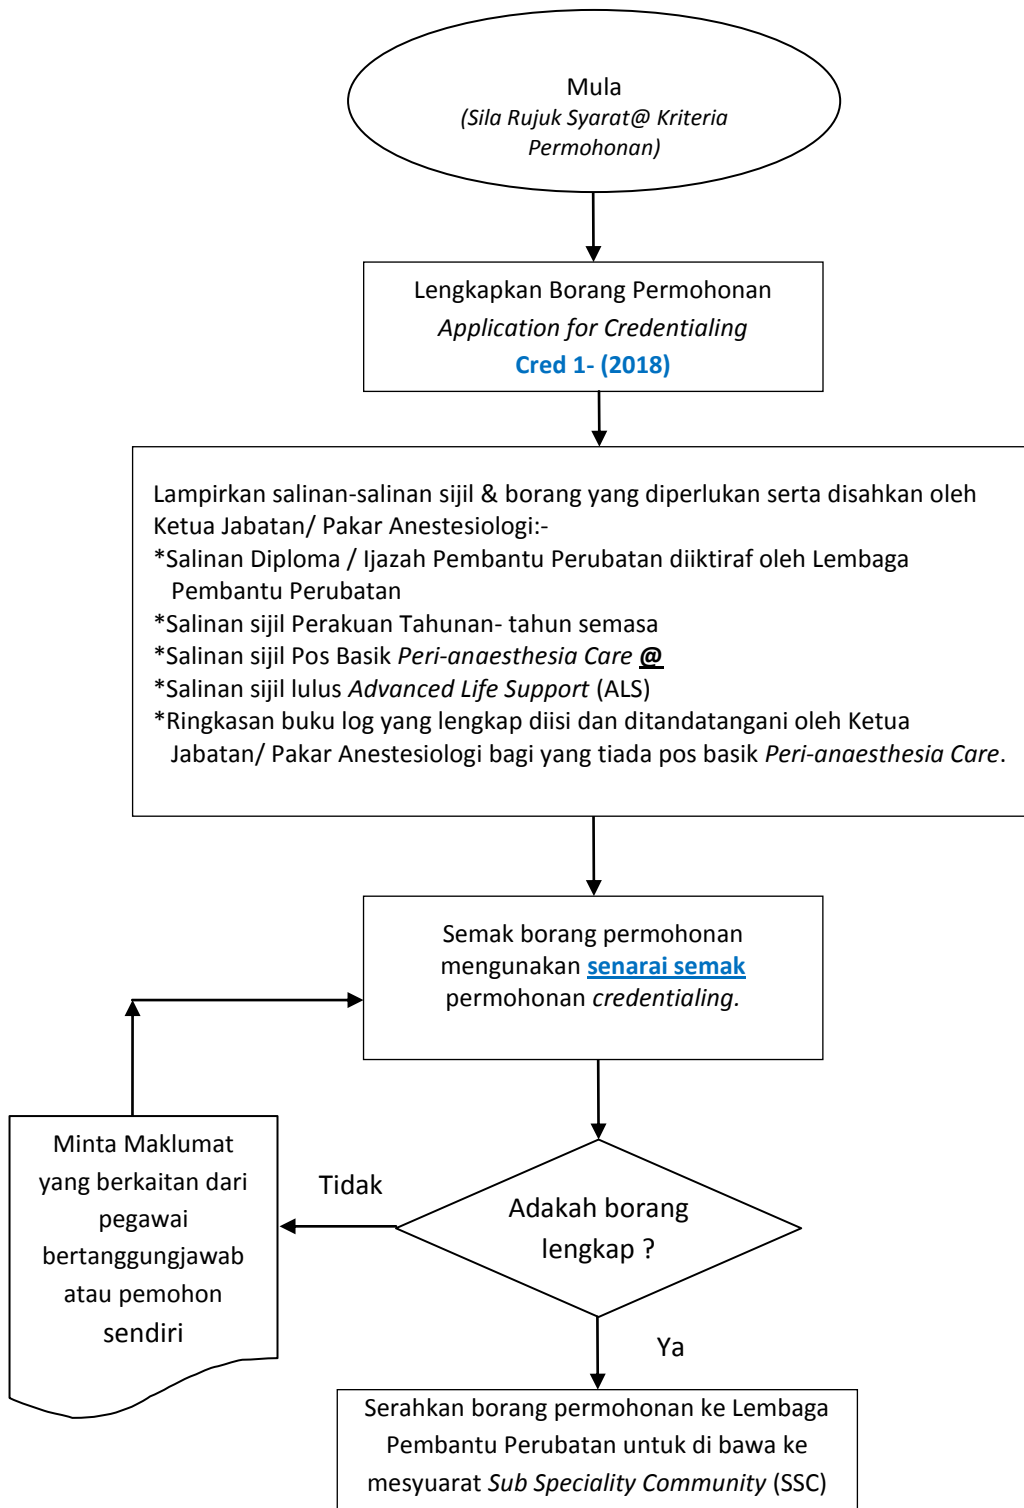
Mula
(Sila Rujuk Syarat@ Kriteria Permohonan)

Lengkapkan Borang Permohonan
Application for Credentialing
Cred 1- (2018)

Lampirkan salinan-salinan sijil & borang yang diperlukan serta disahkan oleh Ketua Jabatan/ Pakar Anestesiologi:-
*Salinan Diploma / Ijazah Pembantu Perubatan diiktiraf oleh Lembaga Pembantu Perubatan
*Salinan sijil Perakuan Tahunan- tahun semasa
*Salinan sijil Pos Basik Peri-anaesthesia Care @
*Salinan sijil lulus Advanced Life Support (ALS)
*Ringkasan buku log yang lengkap diisi dan ditandatangani oleh Ketua Jabatan/ Pakar Anestesiologi bagi yang tiada pos basik Peri-anaesthesia Care.

Semak borang permohonan mengunakan senarai semak permohonan credentialing.

Minta Maklumat yang berkaitan dari pegawai bertanggungjawab atau pemohon sendiri

Tidak

Adakah borang lengkap ?

Ya

Serahkan borang permohonan ke Lembaga Pembantu Perubatan untuk di bawa ke mesyuarat Sub Speciality Community (SSC)